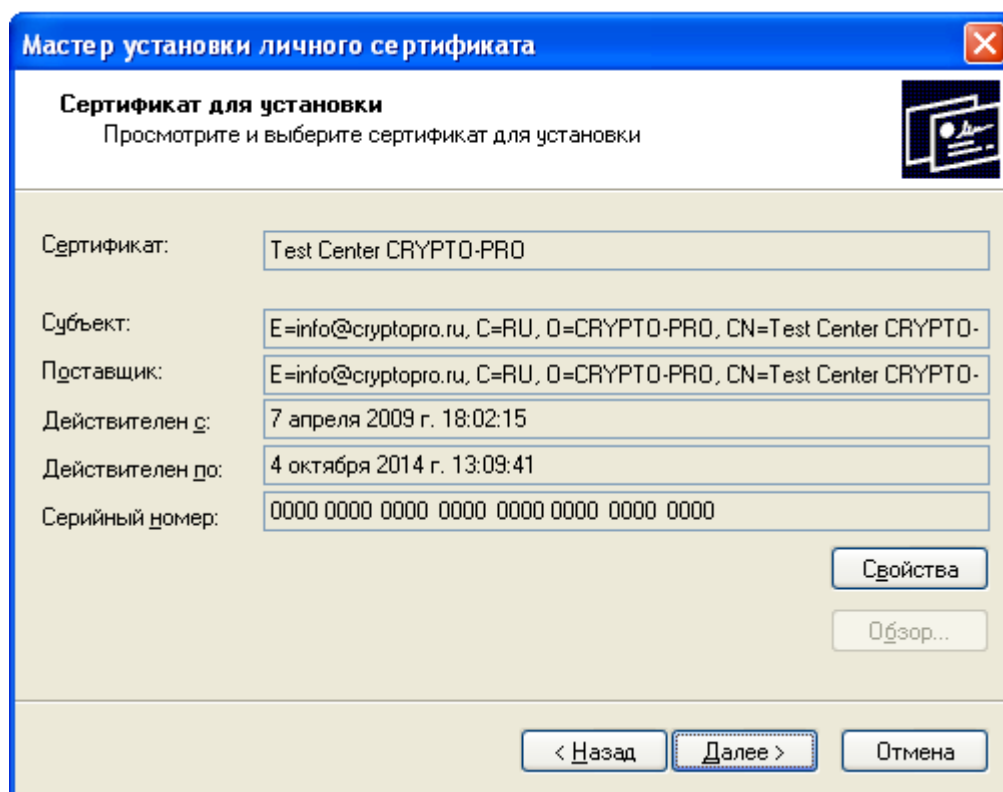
Мастер установки личного сертификата

Сертификат для установки
Просмотрите и выберите сертификат для установки

Сертификат: Test Center CRYPTO-PRO

Субъект: E=info@cryptopro.ru, C=RU, O=CRYPTO-PRO, CN=Test Center CRYPTO-

Поставщик: E=info@cryptopro.ru, C=RU, O=CRYPTO-PRO, CN=Test Center CRYPTO-

Действителен с: 7 апреля 2009 г. 18:02:15

Действителен по: 4 октября 2014 г. 13:09:41

Серийный номер: 0000 0000 0000 0000 0000 0000 0000 0000

Свойства

Обзор...

< Назад Далее > Отмена